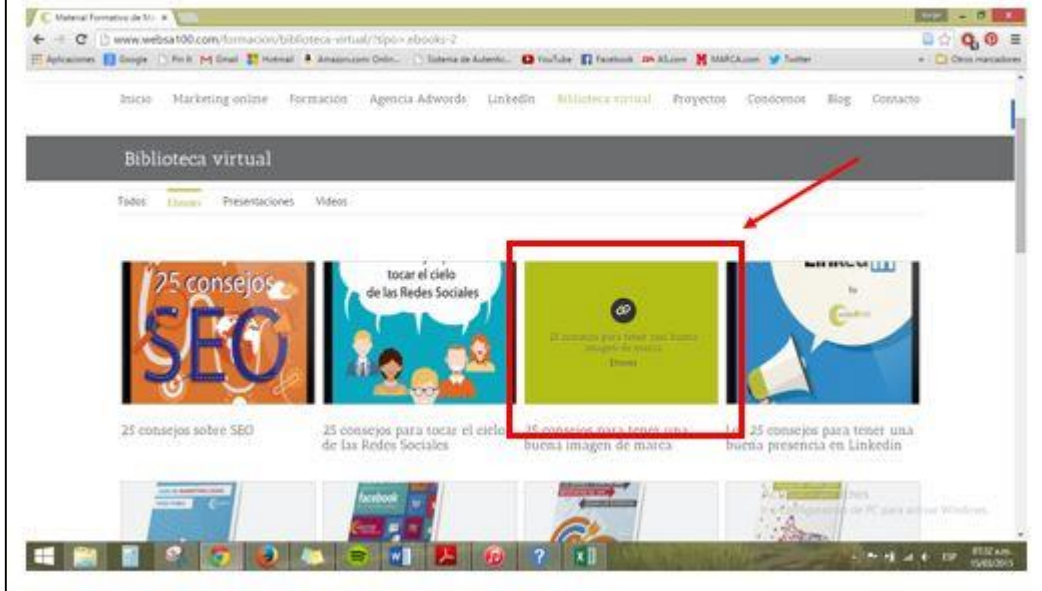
Material Formativo de W... ×

www.websa100.com/formacion/biblioteca-virtual/?tipo=ebooks-2

Aplicaciones Google Pin It Gmail Hotmail Amazon.com Onlin... Sistema de Autentic... YouTube Facebook AS.com MARCA.com Twitter Otros marcadores

Inicio Marketing online Formación Agencia Adwords LinkedIn Biblioteca virtual Proyectos Conócenos Blog Contacto

Biblioteca virtual

Todos Ebooks Presentaciones Videos

25 consejos SEO

tocar el cielo de las Redes Sociales

25 consejos para tener una buena imagen de marca
Ebooks

LinkedIn

25 consejos sobre SEO

25 consejos para tocar el cielo de las Redes Sociales

25 consejos para tener una buena imagen de marca

25 consejos para tener una buena presencia en Linkedin

facebook

Ve a Configuración de PC para activar Windows.

ESP 07:32 a.m. 15/03/2015